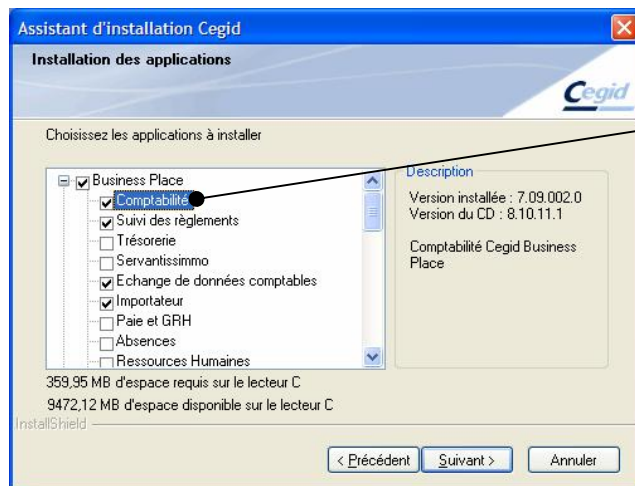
Assistant d'installation Cegid

Installation des applications

Cegid

Choisissez les applications à installer

Business Place
Comptabilité
Suivi des règlements
Trésorerie
Servantissimmo
Echange de données comptables
Importateur
Paie et GRH
Absences
Ressources Humaines

Description
Version installée : 7.09.002.0
Version du CD : 8.10.11.1

Comptabilité Cegid Business Place

359,95 MB d'espace requis sur le lecteur C
9472,12 MB d'espace disponible sur le lecteur C

InstallShield

< Précédent
Suivant >
Annuler